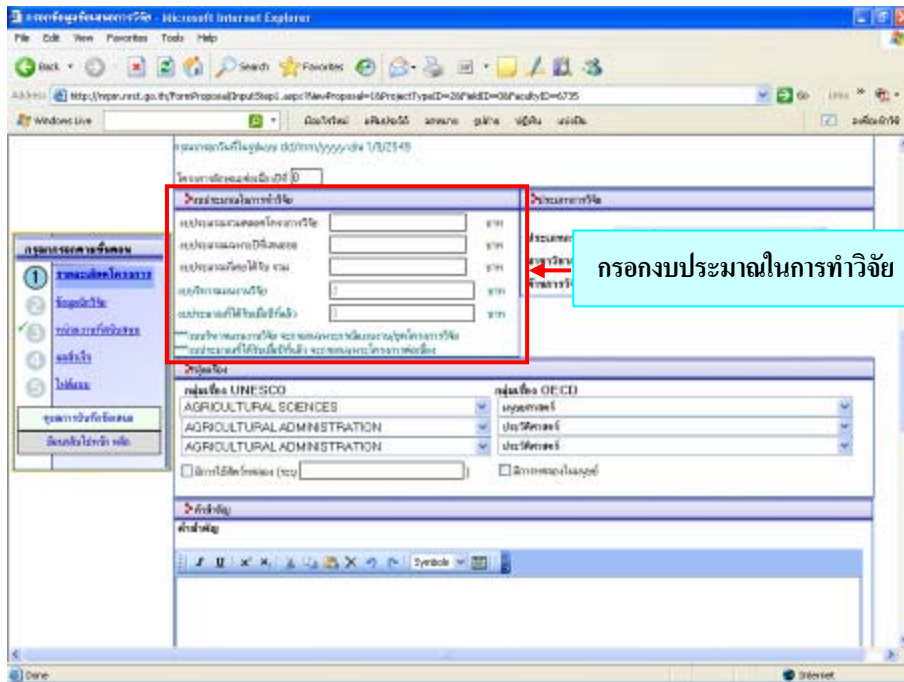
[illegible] - Microsoft Internet Explorer

File Edit View Favorites Tools Help

Back Search Favorites

Address http://nrpm.nrct.go.th/FormProposal/InputStep1.aspx?NewProposal=1&ProjectTypeID=2&FieldID=0&FacultyID=6735

Go Links

Windows Live

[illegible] dd/mm/yyyy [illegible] 1/8/2549

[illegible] 0

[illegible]

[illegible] บาท

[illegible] บาท

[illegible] บาท

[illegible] บาท

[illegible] บาท

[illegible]

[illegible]

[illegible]

กรอกงบประมาณในการทำวิจัย

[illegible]

1 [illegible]

2 ข้อมูลนักวิจัย

3 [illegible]

4 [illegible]

5 ไฟล์แนบ

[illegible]

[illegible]

กลุ่มเรื่อง UNESCO

AGRICULTURAL SCIENCES

AGRICULTURAL ADMINISTRATION

AGRICULTURAL ADMINISTRATION

กลุ่มเรื่อง OECD

มนุษยศาสตร์

ประวัติศาสตร์

ประวัติศาสตร์

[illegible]

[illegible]

คำสำคัญ

คำสำคัญ

Symbols

Done

Internet